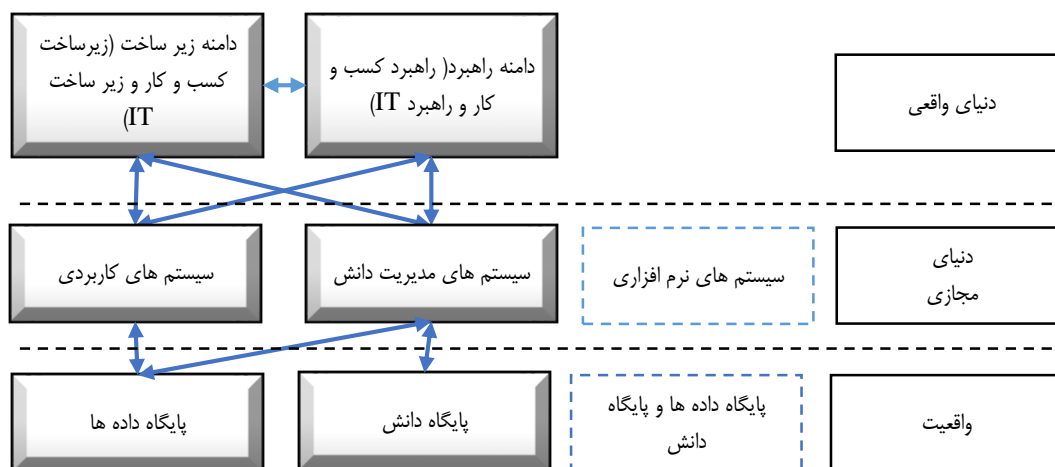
دنیای واقعی

دامنه راهبرد( راهبرد کسب و کار و راهبرد IT)

دامنه زیر ساخت (زیرساخت کسب و کار و زیر ساخت IT)

دنیای مجازی

سیستم های نرم افزاری

سیستم های مدیریت دانش

سیستم های کاربردی

واقعیت

پایگاه داده ها و پایگاه دانش

پایگاه دانش

پایگاه داده ها